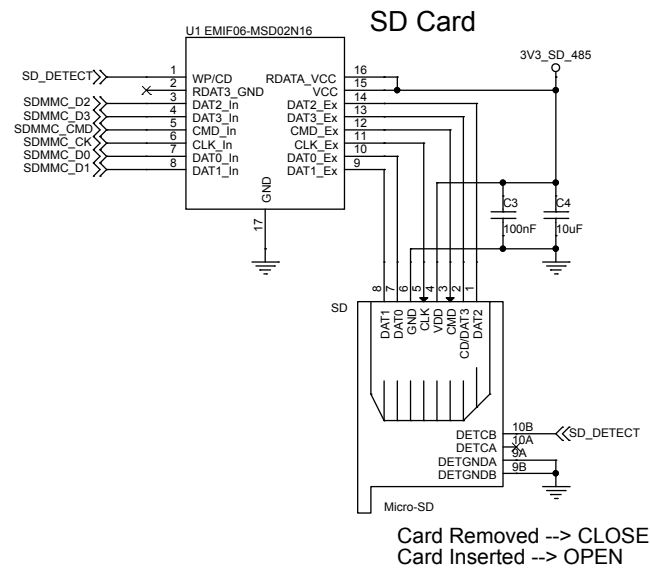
SD Card

U1 EMIF06-MSD02N16

3V3_SD_485

SD_DETECT 1 WP/CD
2 RDAT3_GND
SDMMC_D2 3 DAT2_In
SDMMC_D3 4 DAT3_In
SDMMC_CMD 5 CMD_In
SDMMC_CK 6 CLK_In
SDMMC_D0 7 DAT0_In
SDMMC_D1 8 DAT1_In

RDATA_VCC 16
15
VCC 14
DAT2_Ex 13
DAT3_Ex 12
CMD_Ex 11
CLK_Ex 10
DAT0_Ex 9
DAT1_Ex

GND
17

C3
100nF
C4
10uF

SD
8 7 6 5 4 3 2 1
DAT1 DAT0 GND CLK VDD CMD CD/DAT3 DAT2

DETCB 10B SD_DETECT
DETCA 10A
DETGNDA 9A
DETGNDB 9B

Micro-SD

Card Removed --> CLOSE
Card Inserted --> OPEN